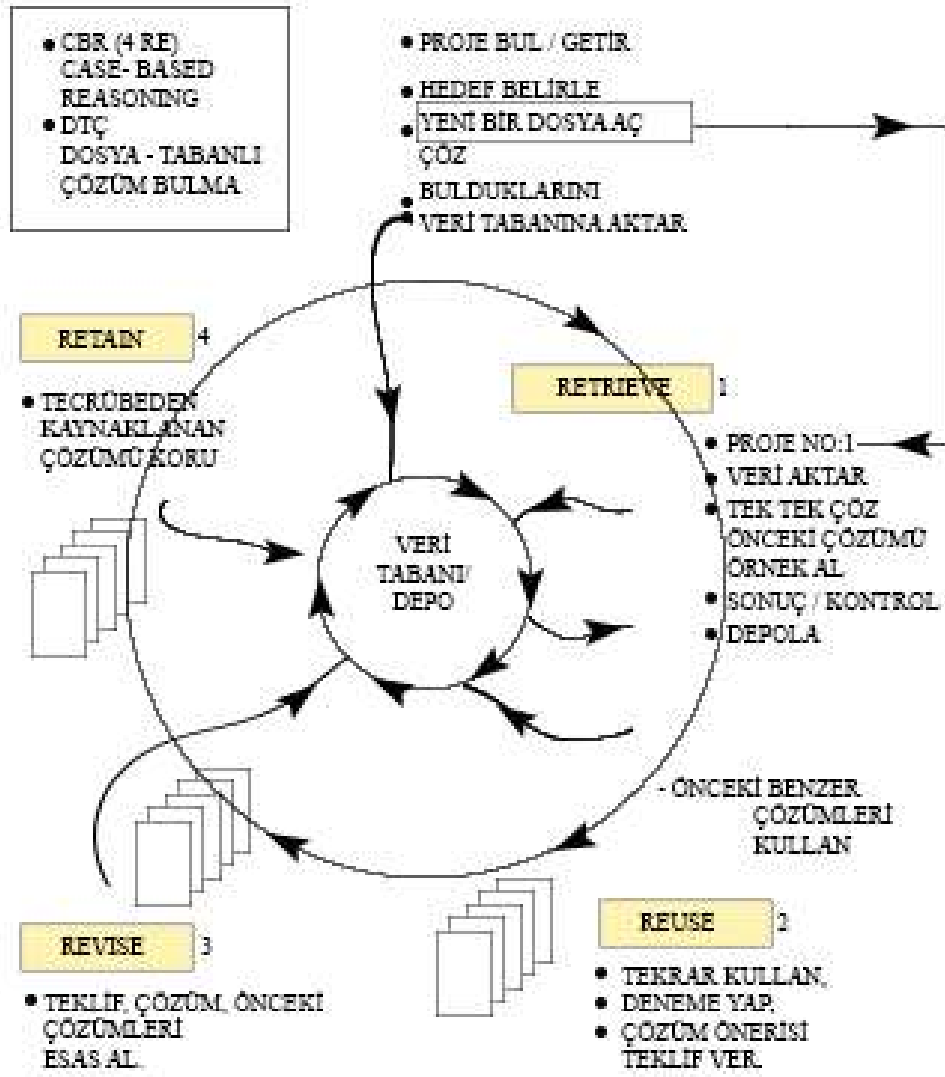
• CBR (4 RE) CASE- BASED REASONING
• DTÇ DOSYA - TABANLI ÇÖZÜM BULMA

• PROJE BUL / GETİR
• HEDEF BELİRLE
• YENİ BİR DOSYA AÇ ÇÖZ
• BULDUKLARINI VERİ TABANINA AKTAR

RETAIN 4

• TECRÜBEDEN KAYNAKLANAN ÇÖZÜMÜ KORU

RETRIEVE 1

• PROJE NO:1
• VERİ AKTAR
• TEK TEK ÇÖZ ÖNCEKİ ÇÖZÜMÜ ÖRNEK AL
• SONUÇ / KONTROL
• DEPOLA

VERİ TABANI/ DEPO

- ÖNCEKİ BENZER ÇÖZÜMLERİ KULLAN

REVISE 3

• TEKLİF, ÇÖZÜM, ÖNCEKİ ÇÖZÜMLERİ ESAS AL.

REUSE 2

• TEKRAR KULLAN,
• DENEME YAP,
• ÇÖZÜM ÖNERİSİ TEKLİF VER.